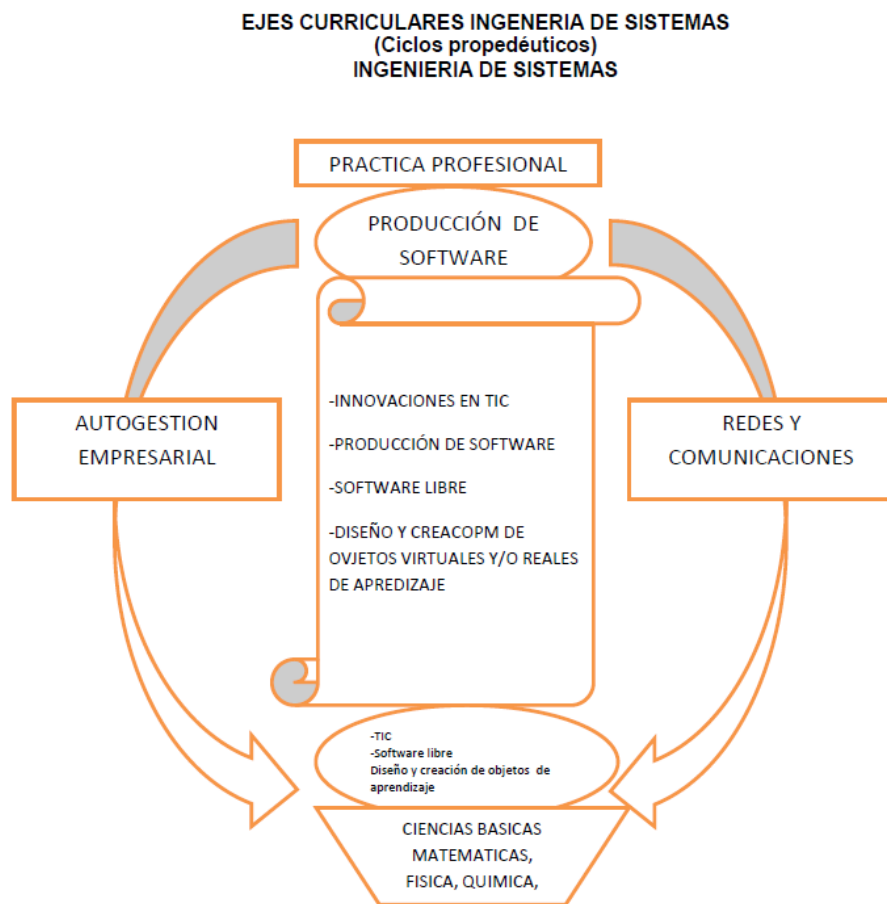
EJES CURRICULARES INGENERIA DE SISTEMAS
(Ciclos propedéuticos)
INGENIERIA DE SISTEMAS

PRACTICA PROFESIONAL

PRODUCCIÓN DE SOFTWARE

AUTOGESTION EMPRESARIAL

REDES Y COMUNICACIONES

-INNOVACIONES EN TIC

-PRODUCCIÓN DE SOFTWARE

-SOFTWARE LIBRE

-DISEÑO Y CREACOPM DE OVJETOS VIRTUALES Y/O REALES DE APREDIZAJE

-TIC
-Software libre
Diseño y creación de objetos de aprendizaje

CIENCIAS BASICAS
MATEMATICAS,
FISICA, QUIMICA,